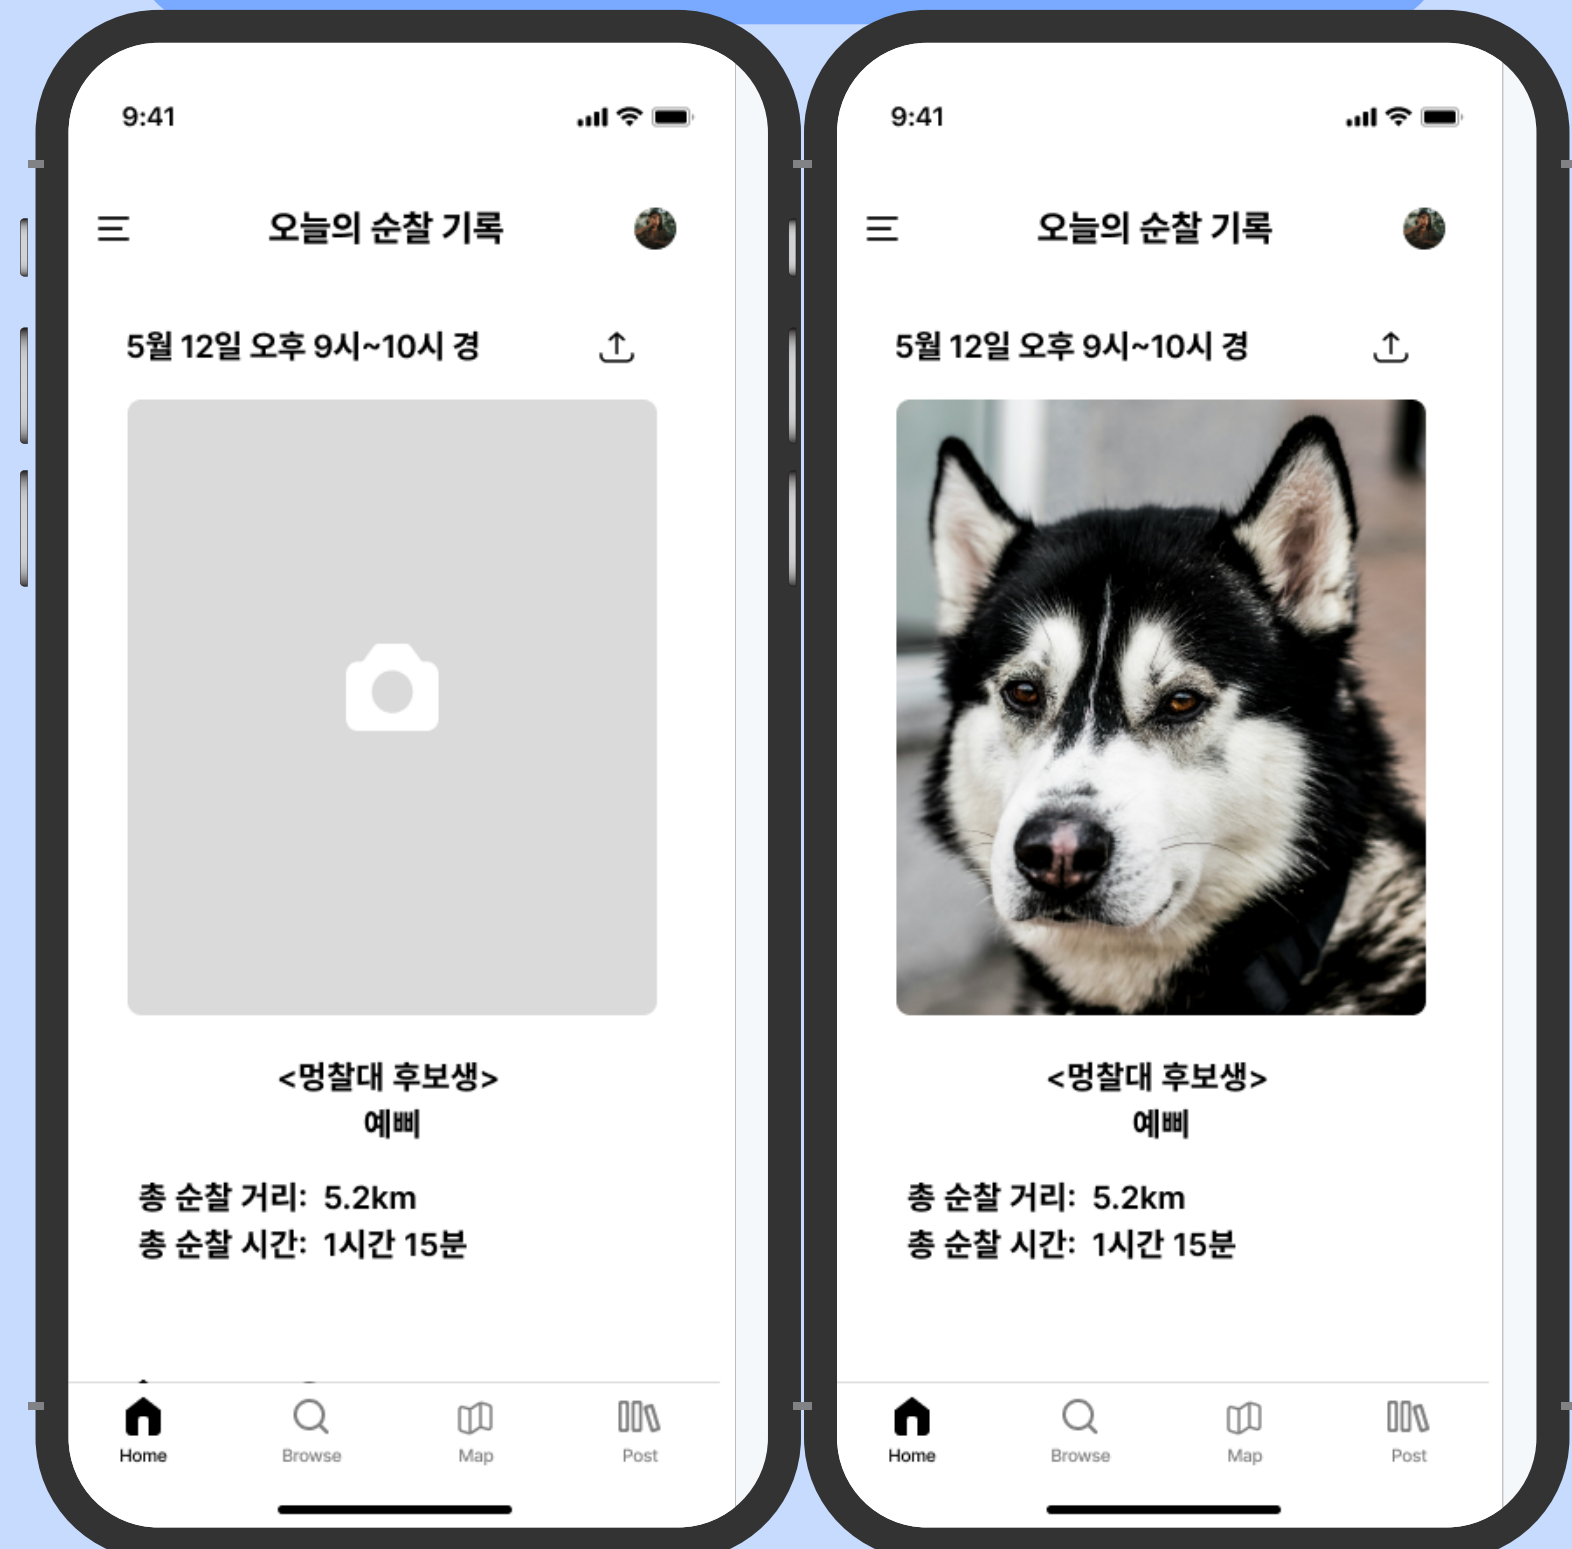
9:41

오늘의 순찰 기록

5월 12일 오후 9시~10시 경

<멍찰대 후보생>
예삐

총 순찰 거리: 5.2km
총 순찰 시간: 1시간 15분

Home Browse Map Post

9:41

오늘의 순찰 기록

5월 12일 오후 9시~10시 경

<멍찰대 후보생>
예삐

총 순찰 거리: 5.2km
총 순찰 시간: 1시간 15분

Home Browse Map Post